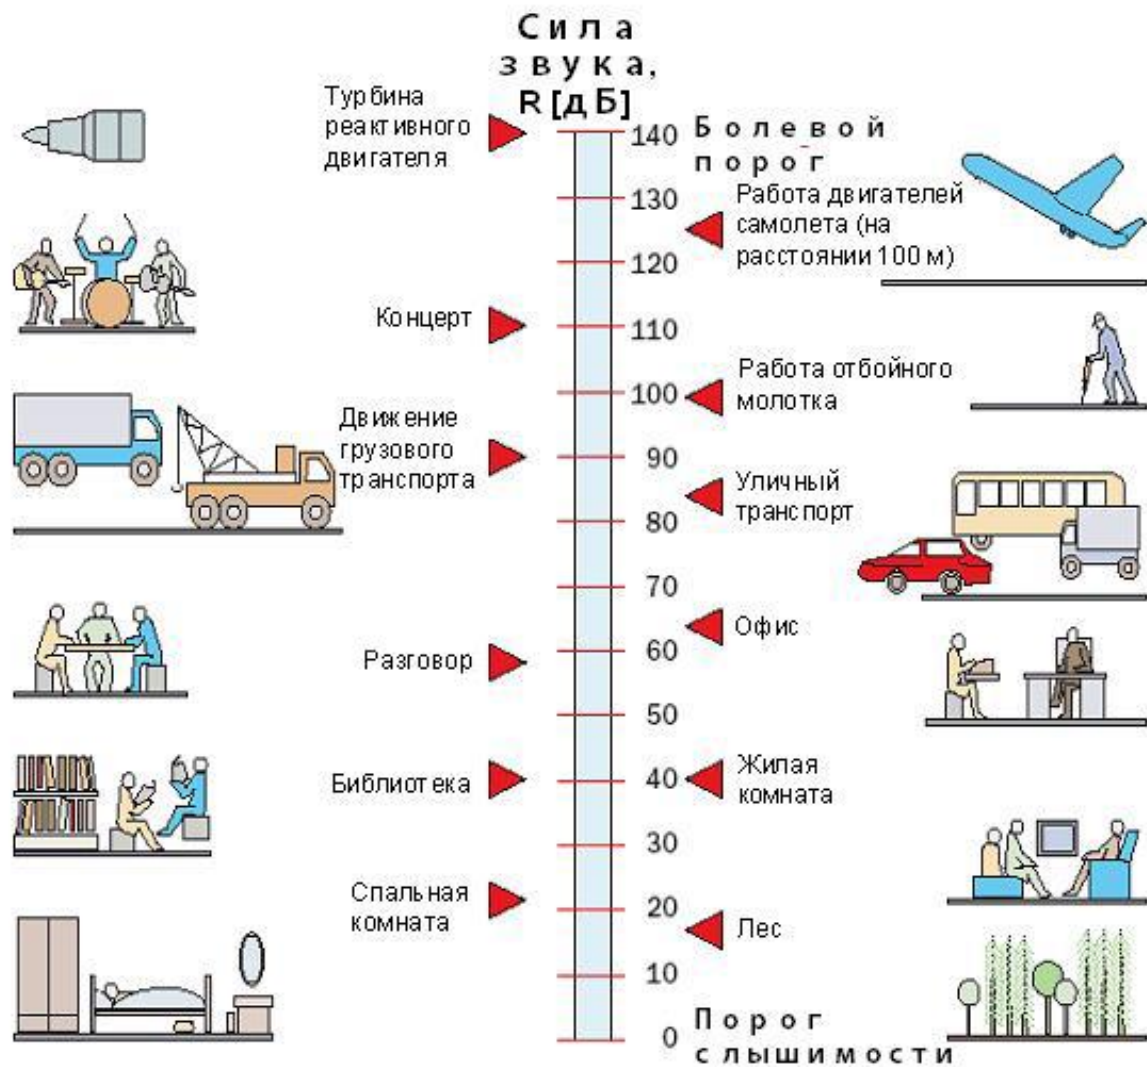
Сила звука, R [дБ]

Турбина реактивного двигателя

140 Болевой порог

130

Работа двигателей самолета (на расстоянии 100 м)

120

Концерт

110

Работа отбойного молотка

100

Движение грузового транспорта

90

Уличный транспорт

80

70

Офис

60

Разговор

50

Библиотека

40

Жилая комната

30

Спальная комната

20

Лес

10

0 Порог слышимости